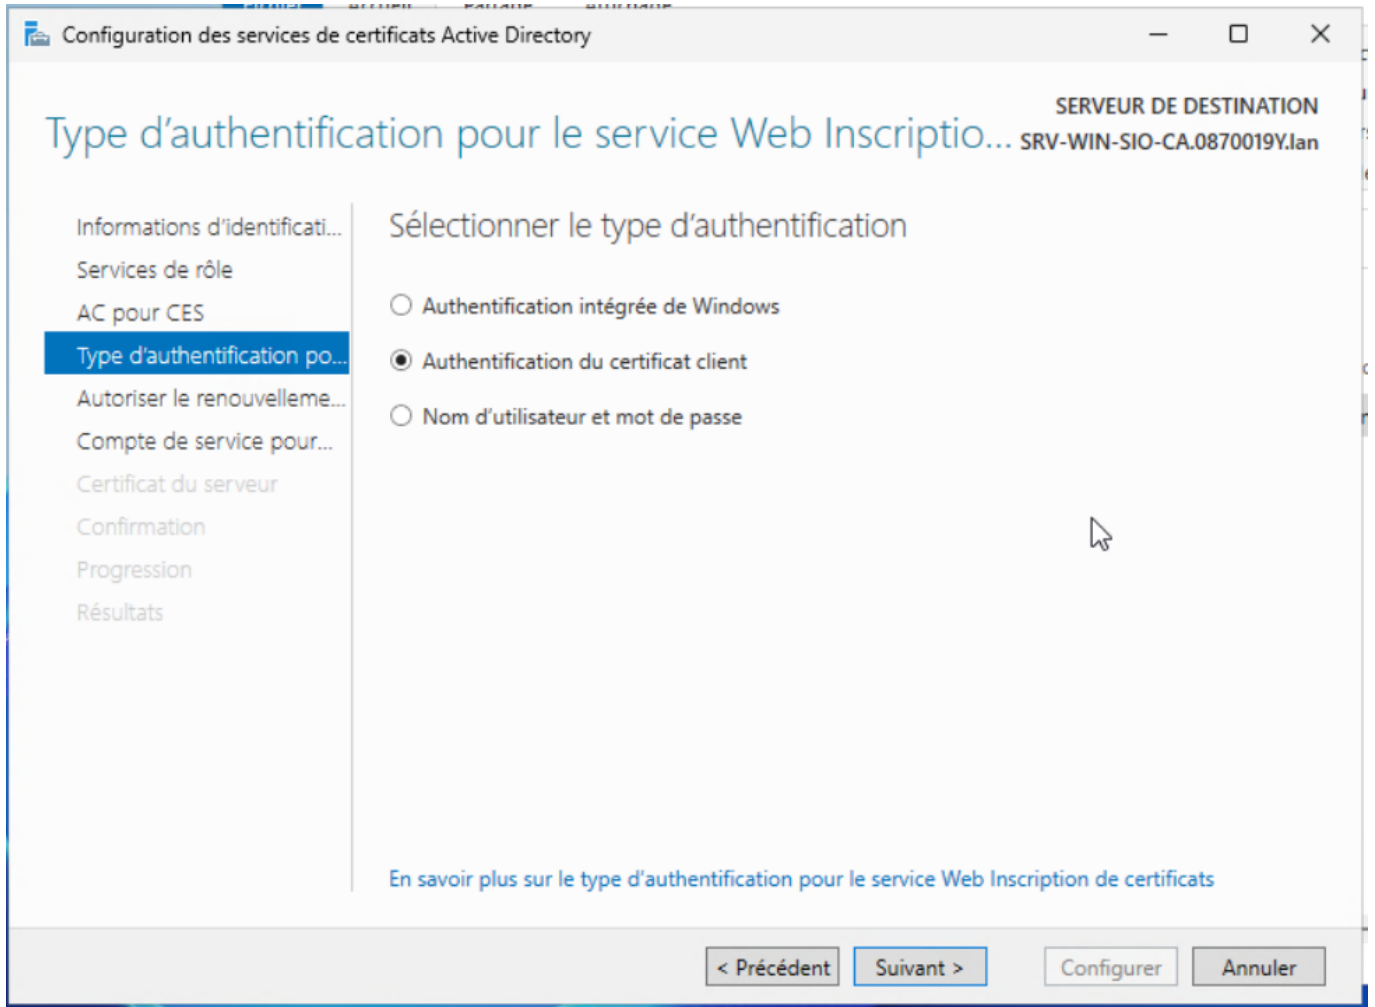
Configuration des services de certificats Active Directory

SERVEUR DE DESTINATION
SRV-WIN-SIO-CA.0870019Y.lan

Type d'authentification pour le service Web Inscriptio...

Informations d'identificati...
Services de rôle
AC pour CES
Type d'authentification po...
Autoriser le renouvelleme...
Compte de service pour...
Certificat du serveur
Confirmation
Progression
Résultats

Sélectionner le type d'authentification

Authentification intégrée de Windows
Authentification du certificat client
Nom d'utilisateur et mot de passe

En savoir plus sur le type d'authentification pour le service Web Inscription de certificats

< Précédent
Suivant >
Configurer
Annuler